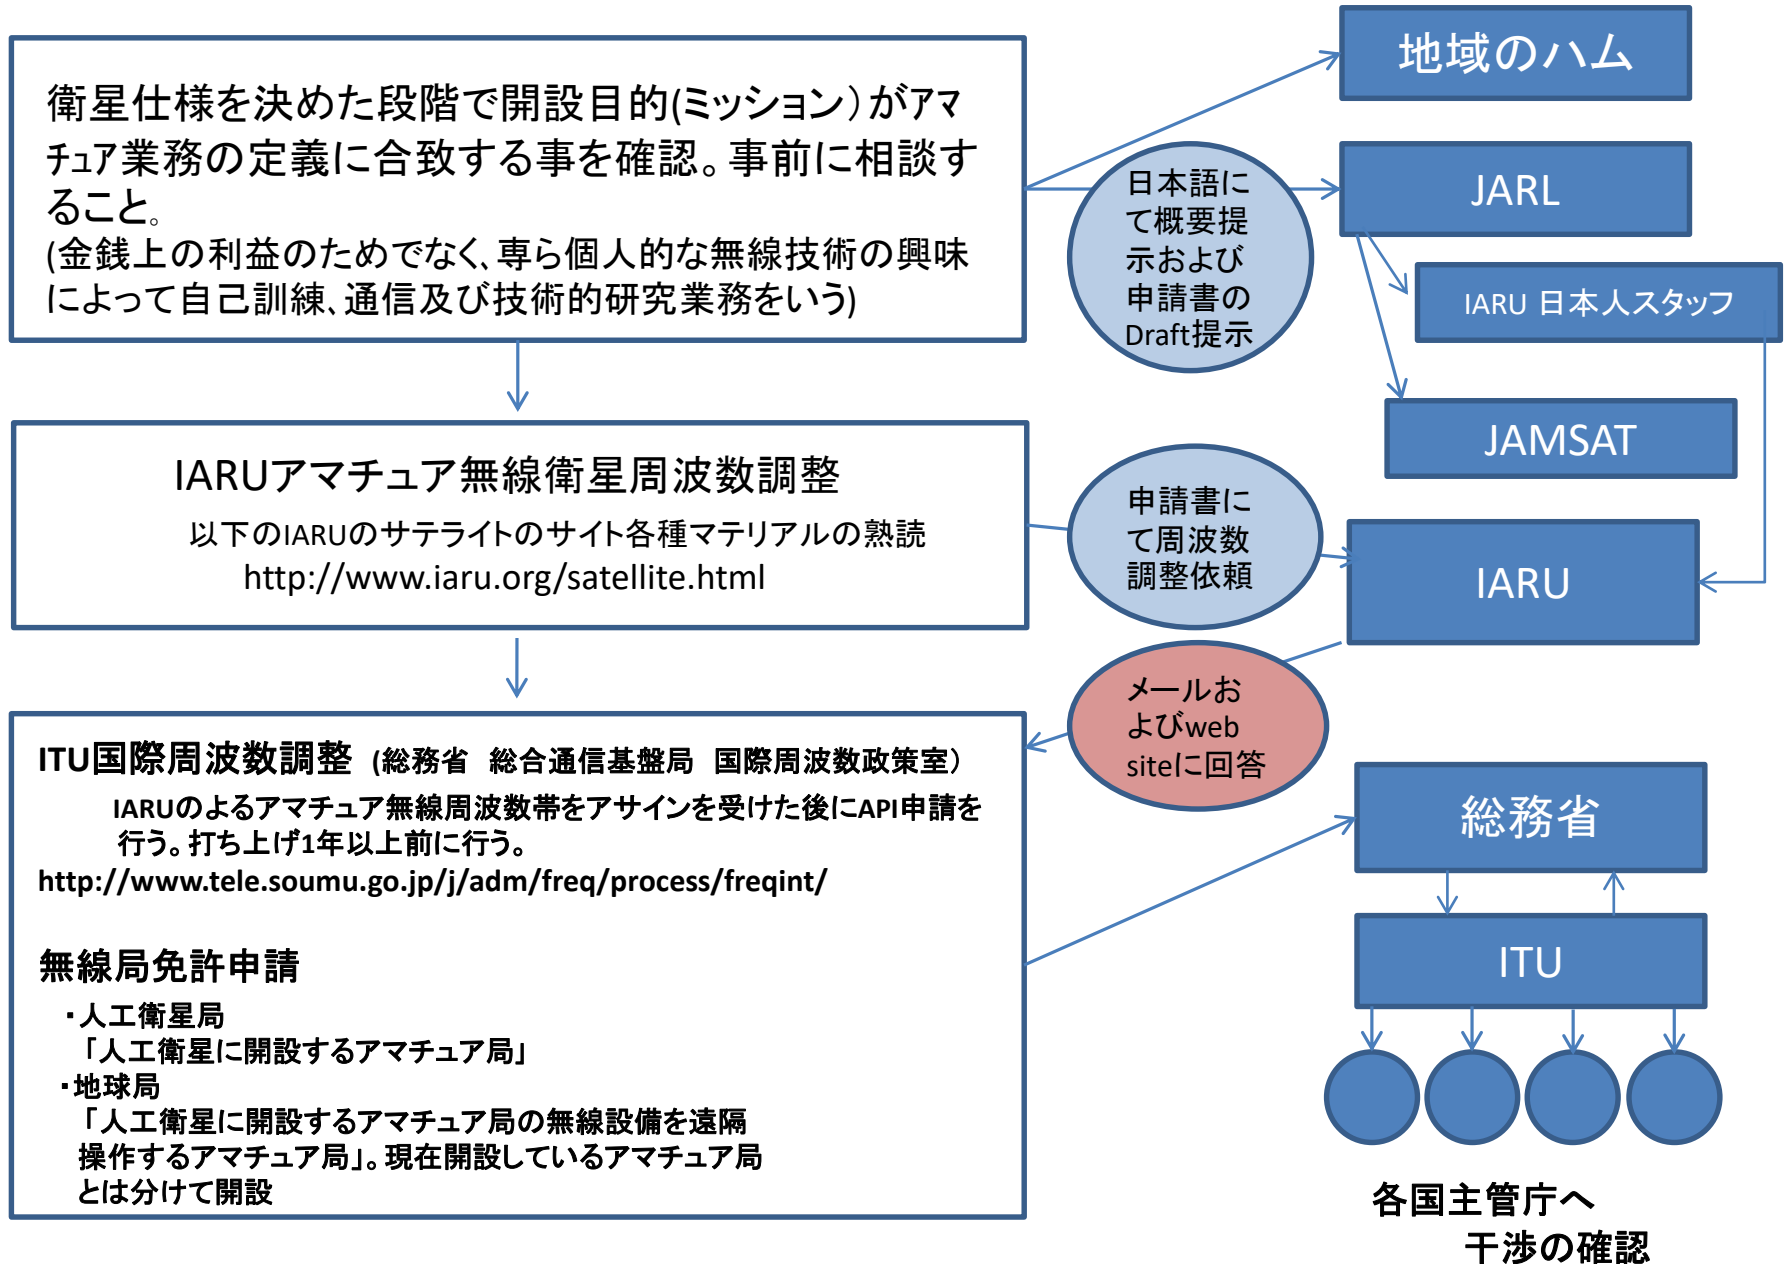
衛星仕様を決めた段階で開設目的(ミッション）がアマチュア業務の定義に合致する事を確認。事前に相談すること。
(金銭上の利益のためでなく、専ら個人的な無線技術の興味によって自己訓練、通信及び技術的研究業務をいう)

地域のハム

日本語にて概要提示および申請書のDraft提示

JARL

IARU 日本人スタッフ

JAMSAT

IARUアマチュア無線衛星周波数調整
以下のIARUのサテライトのサイト各種マテリアルの熟読
http://www.iaru.org/satellite.html

申請書にて周波数調整依頼

IARU

メールおよびweb siteに回答

ITU国際周波数調整 (総務省　総合通信基盤局　国際周波数政策室)
IARUのよるアマチュア無線周波数帯をアサインを受けた後にAPI申請を行う。打ち上げ1年以上前に行う。
http://www.tele.soumu.go.jp/j/adm/freq/process/freqint/

無線局免許申請
・人工衛星局
「人工衛星に開設するアマチュア局」
・地球局
「人工衛星に開設するアマチュア局の無線設備を遠隔操作するアマチュア局」。現在開設しているアマチュア局とは分けて開設

総務省

ITU

各国主管庁へ
干渉の確認